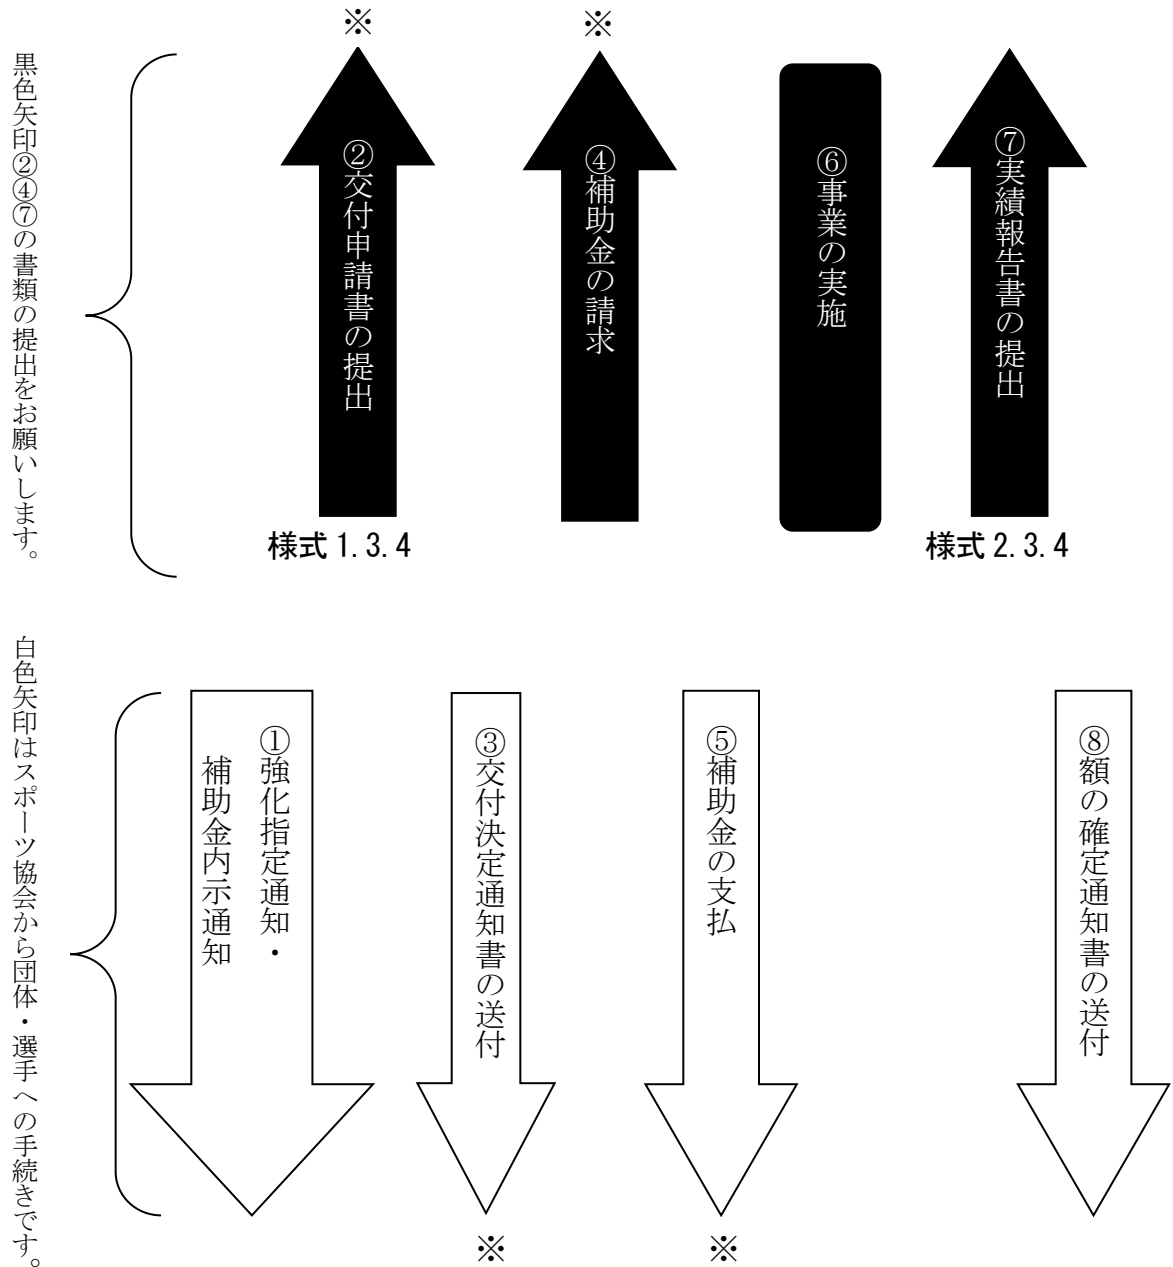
黒色矢印②④⑦の書類の提出をお願いします。

※

②交付申請書の提出

様式 1.3.4

※

④補助金の請求

⑥事業の実施

⑦実績報告書の提出

様式 2.3.4

白色矢印はスポーツ協会から団体・選手への手続きです。

①強化指定通知・補助金内示通知

③交付決定通知書の送付

※

⑤補助金の支払

※

⑧額の確定通知書の送付